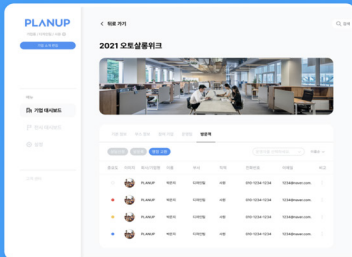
PLANUP

< 뒤로 가기

2021 오토살롱위크

기업 대시보드

방문객

| | | PLANUP | 박문기 | 디자인팀 | 사원 | 010-1234-1234 | 1234@naver.com |
|---|---|---|---|---|---|---|---|
| | | PLANUP | 박문기 | 디자인팀 | 사원 | 010-1234-1234 | 1234@naver.com |
| | | PLANUP | 박문기 | 디자인팀 | 사원 | 010-1234-1234 | 1234@naver.com |
| | | PLANUP | 박문기 | 디자인팀 | 사원 | 010-1234-1234 | 1234@naver.com |
| | | PLANUP | 박문기 | 디자인팀 | 사원 | 010-1234-1234 | 1234@naver.com |